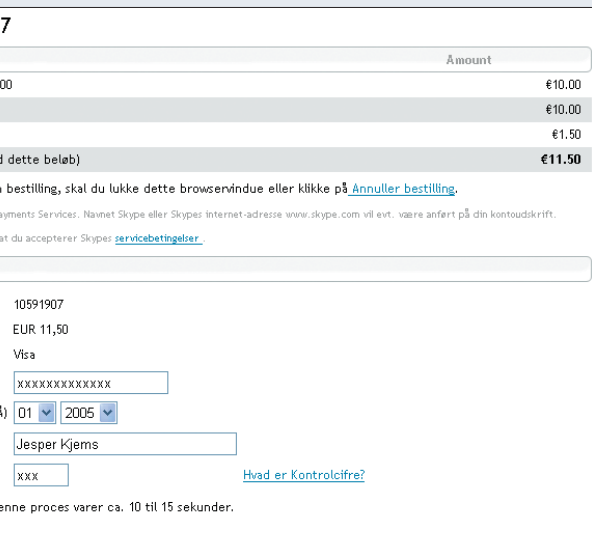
7

Amount

00 €10.00

€10.00

€1.50

d dette beløb) €11.50

n bestilling, skal du lukke dette browservindue eller klikke på Annuller bestilling.

ayments Services. Navnet Skype eller Skypes internet-adresse www.skype.com vil evt. være anført på din kontoudskrift.

at du accepterer Skypes servicebetingelser

10591907

EUR 11,50

Visa

xxxxxxxxxxxxx

4) 01 2005

Jesper Kjems

xxx

Hvad er Kontrolcifre?

enne proces varer ca. 10 til 15 sekunder.